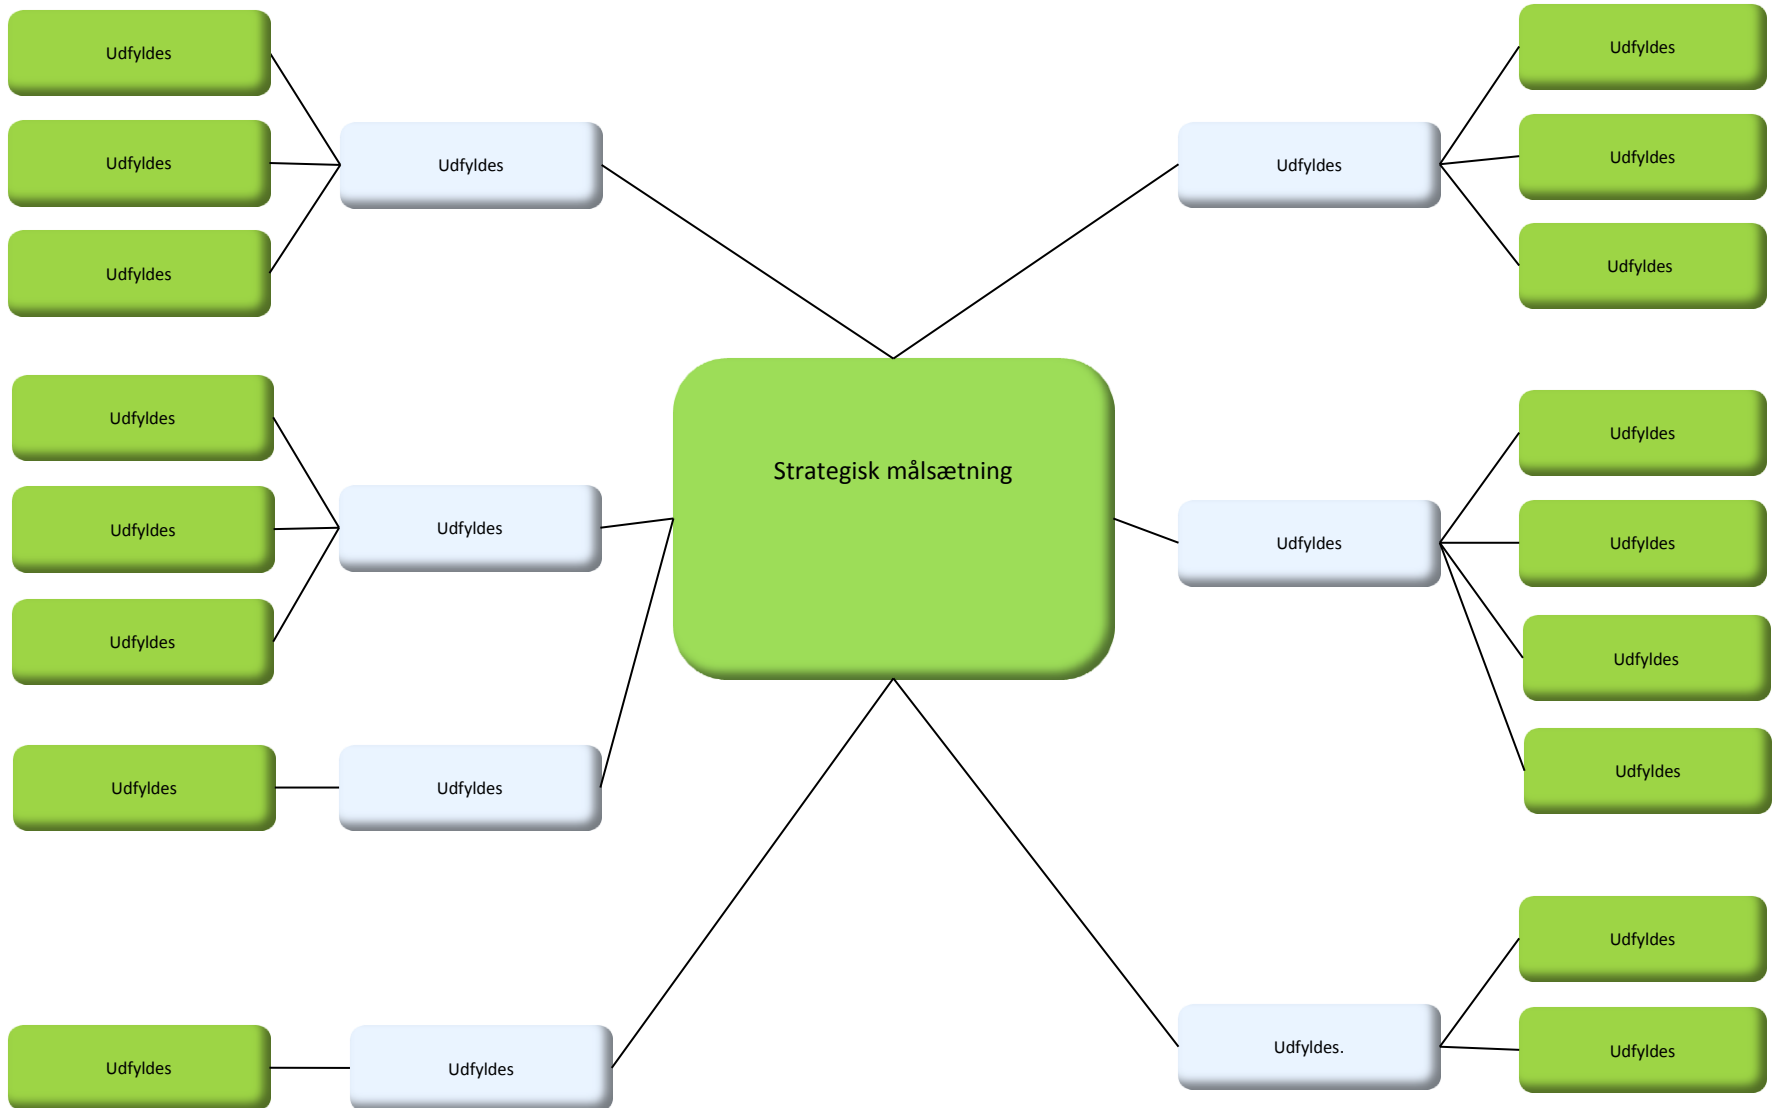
Udfyldes

Udfyldes

Udfyldes

Udfyldes

Udfyldes

Udfyldes

Udfyldes

Udfyldes

Strategisk målsætning

Udfyldes

Udfyldes

Udfyldes

Udfyldes

Udfyldes

Udfyldes

Udfyldes

Udfyldes

Udfyldes

Udfyldes

Udfyldes

Udfyldes

Udfyldes

Udfyldes

Udfyldes.

Udfyldes